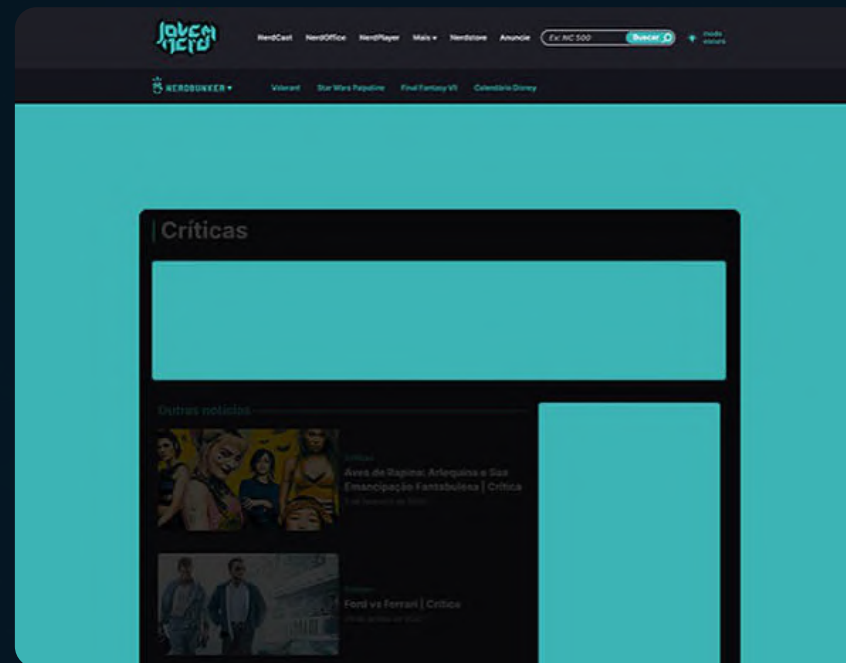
Jovem Nerd

NerdCast NerdOffice NerdPlayer Mais ▾ Nerdstore Anuncie

Ex: NC 500

Buscar

modo escuro

NERDBUNKER ▾

Valorant Star Wars Papeline Final Fantasy VII Calendário Disney

Críticas

Outras notícias

Críticas

Aves de Rapina: Arlequina e Sua Emancipação Fantabulosa | Crítica

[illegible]

Críticas

Ford vs Ferrari | Crítica

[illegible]